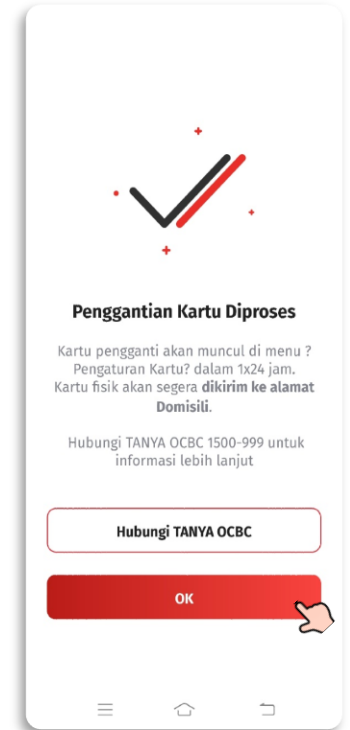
Penggantian Kartu Diproses

Kartu pengganti akan muncul di menu ? Pengaturan Kartu? dalam 1x24 jam. Kartu fisik akan segera **dikirim ke alamat Domisili**.

Hubungi TANYA OCBC 1500-999 untuk informasi lebih lanjut

Hubungi TANYA OCBC

OK